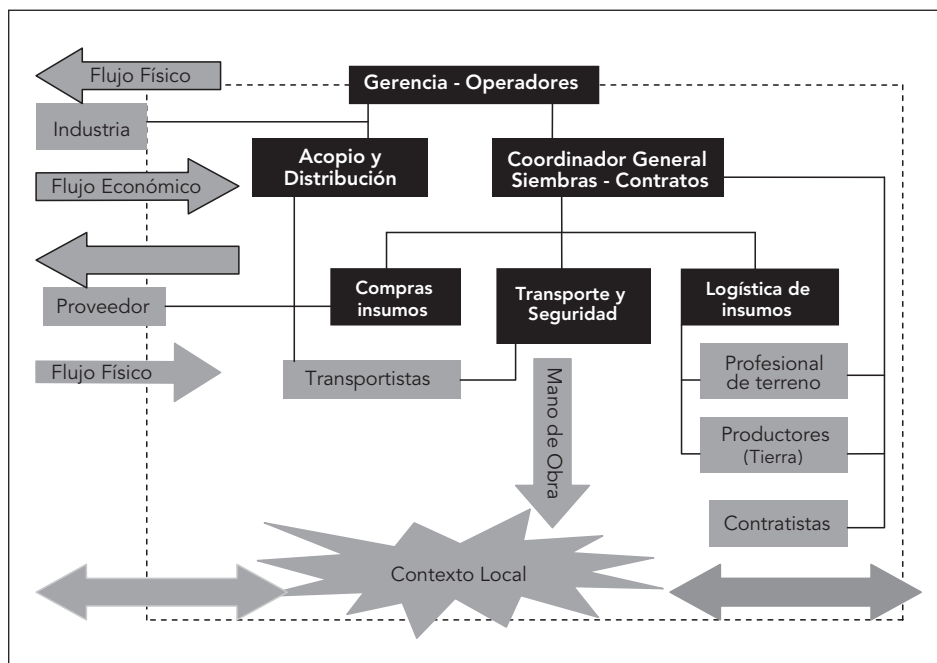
Flujo Físico

Gerencia - Operadores

Industria

Acopio y Distribución

Coordinador General Siembras - Contratos

Flujo Económico

Proveedor

Compras insumos

Transporte y Seguridad

Logística de insumos

Flujo Físico

Transportistas

Mano de Obra

Profesional de terreno

Productores (Tierra)

Contratistas

Contexto Local